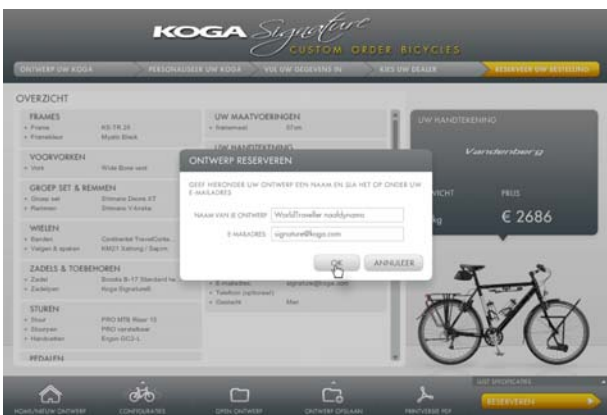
KOGA Signature
CUSTOM ORDER BICYCLES

ONTWERP UW KOGA
PERSONALISEER UW KOGA
VUL UW GEGEVENS IN
KIES UW DEALER
RESERVEER UW BESTELLING

OVERZICHT

FRAMES
• Frame KO-TR 2X
• Framekleur Mystic Black

VOORVORKEN
• Vork Wide Bow vork

GROEP SET & REMMEN
• Groep set Shimano Deore XT
• Remmen Shimano V-brake

WIELEN
• Banden Continental TravelConta...
• Velgen & spaken KMO1 Safeway / Sapim

ZADELS & TOEBEHOREN
• Zadel Brooks B-17 Standard he...
• Zadelpen Koga Signature

STUREN
• Stuur PRO MTB Riser 10
• Stuurpen PRO verstelbaar
• Handvatten Ergon GC2-L

PEDALEN

UW MAATVOERINGEN
• Framemaat 57cm

UW HANDTEKENING

• E-mailadres signature@koga.com
• Telefoon (optioneel)
• Geslacht Man

UW HANDTEKENING
Vandenberg
GEWICHT
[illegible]kg
PRIJS
€ 2686

ONTWERP RESERVEREN
GEEF HIERONDER UW ONTWERP EEN NAAM EN SLA HET OP ONDER UW E-MAILADRES
NAAM VAN UW ONTWERP WorldTraveller naaldymans
E-MAILADRES signature@koga.com
OK
ANNULEER

HOME/NIEUW ONTWERP
CONFIGURATIES
OPEN ONTWERP
ONTWERP OPSLAAN
PRINTVERSIE PDF
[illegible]
RESERVEREN